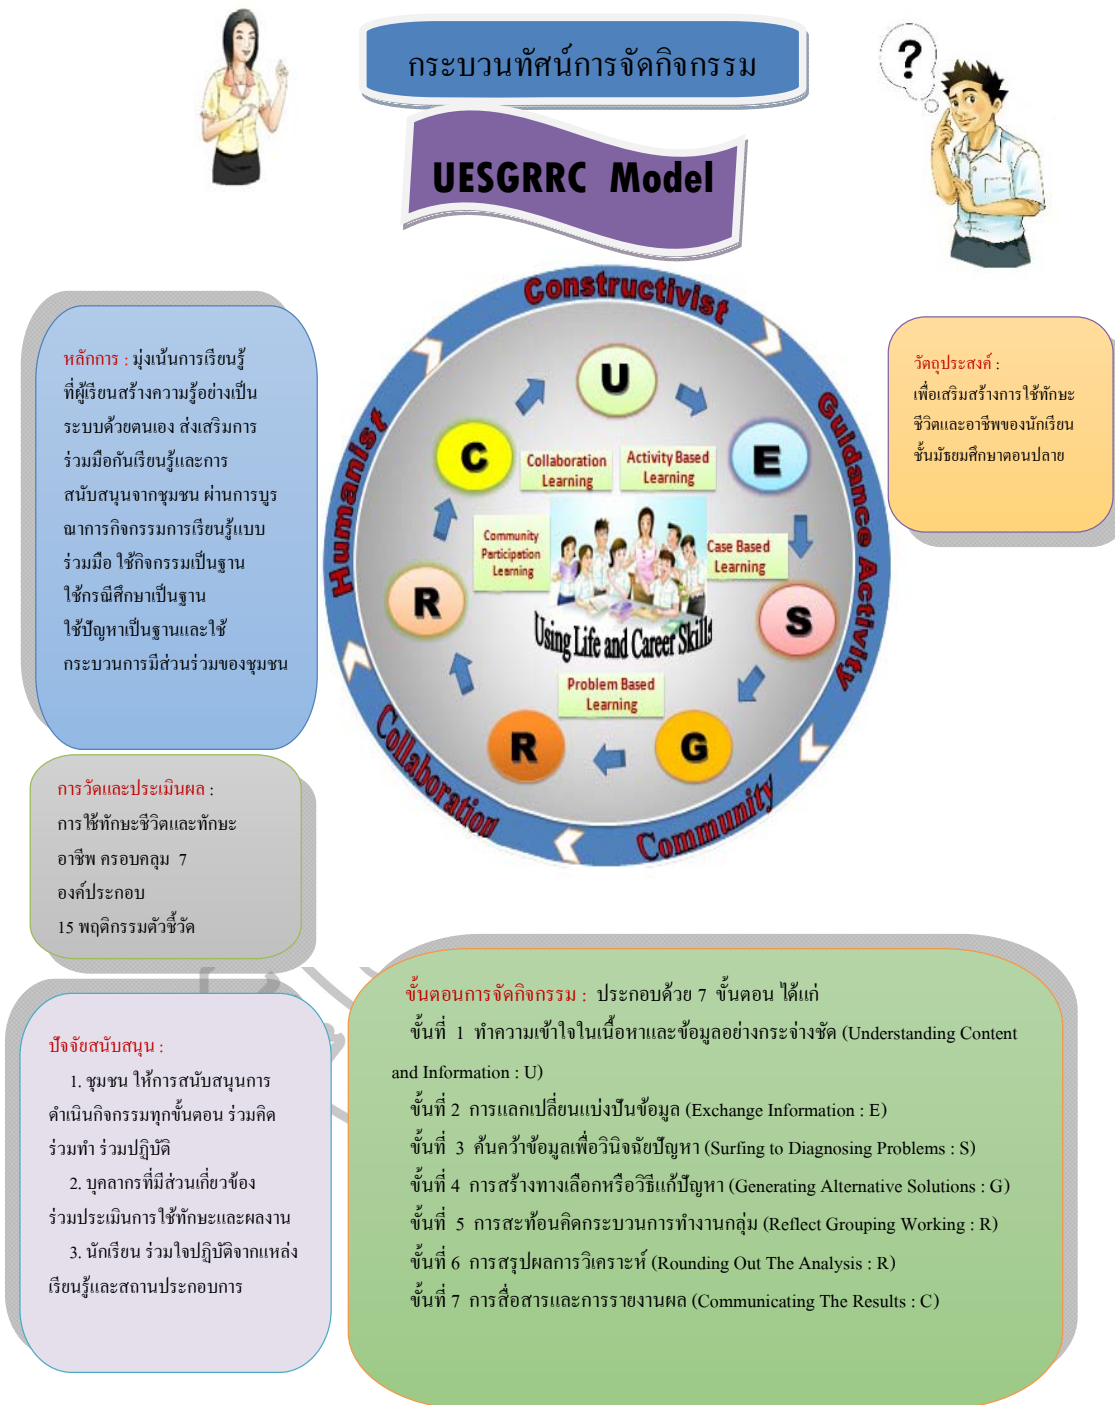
กระบวนทัศน์การจัดกิจกรรม

UESGRRC Model

?

หลักการ : มุ่งเน้นการเรียนรู้ที่ผู้เรียนสร้างความรู้อย่างเป็นระบบด้วยตนเอง ส่งเสริมการร่วมมือกันเรียนรู้และการสนับสนุนจากชุมชน ผ่านการบูรณาการกิจกรรมการเรียนรู้แบบร่วมมือ ใช้กิจกรรมเป็นฐาน ใช้กรณีศึกษาเป็นฐาน ใช้ปัญหาเป็นฐานและใช้กระบวนการมีส่วนร่วมของชุมชน

Constructivist
Guidance Activity
Community
Collaboration
Humanist

U
E
S
G
R
R
C

Collaboration Learning
Activity Based Learning
Community Participation Learning
Case Based Learning
Using Life and Career Skills
Problem Based Learning

วัตถุประสงค์ :
เพื่อเสริมสร้างการใช้ทักษะชีวิตและอาชีพของนักเรียนชั้นมัธยมศึกษาตอนปลาย

การวัดและประเมินผล :
การใช้ทักษะชีวิตและทักษะอาชีพ ครอบคลุม 7 องค์ประกอบ
15 พฤติกรรมตัวชี้วัด

ปัจจัยสนับสนุน :
1. ชุมชน ให้การสนับสนุนการดำเนินกิจกรรมทุกขั้นตอน ร่วมคิด ร่วมทำ ร่วมปฏิบัติ
2. บุคลากรที่มีส่วนเกี่ยวข้อง ร่วมประเมินการใช้ทักษะและผลงาน
3. นักเรียน ร่วมใจปฏิบัติจากแหล่งเรียนรู้และสถานประกอบการ

ขั้นตอนการจัดกิจกรรม : ประกอบด้วย 7 ขั้นตอน ได้แก่
ขั้นที่ 1 ทำความเข้าใจในเนื้อหาและข้อมูลอย่างกระจ่างชัด (Understanding Content and Information : U)
ขั้นที่ 2 การแลกเปลี่ยนแบ่งปันข้อมูล (Exchange Information : E)
ขั้นที่ 3 ค้นคว้าข้อมูลเพื่อวินิจฉัยปัญหา (Surfing to Diagnosing Problems : S)
ขั้นที่ 4 การสร้างทางเลือกหรือวิธีแก้ปัญหา (Generating Alternative Solutions : G)
ขั้นที่ 5 การสะท้อนคิดกระบวนการทำงานกลุ่ม (Reflect Grouping Working : R)
ขั้นที่ 6 การสรุปผลการวิเคราะห์ (Rounding Out The Analysis : R)
ขั้นที่ 7 การสื่อสารและการรายงานผล (Communicating The Results : C)